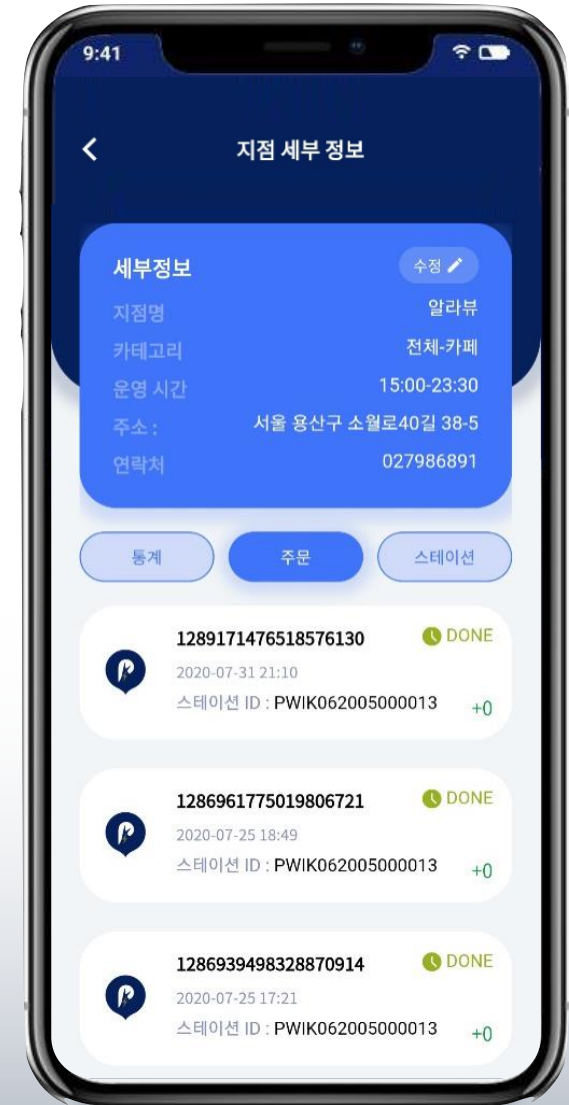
9:41

지점 세부 정보

세부정보
수정
지점명 알라뷰
카테고리 전체-카페
운영 시간 15:00-23:30
주소 : 서울 용산구 소월로40길 38-5
연락처 027986891

통계
주문
스테이션

1289171476518576130
DONE
2020-07-31 21:10
스테이션 ID : PWIK062005000013
+0

1286961775019806721
DONE
2020-07-25 18:49
스테이션 ID : PWIK062005000013
+0

1286939498328870914
DONE
2020-07-25 17:21
스테이션 ID : PWIK062005000013
+0